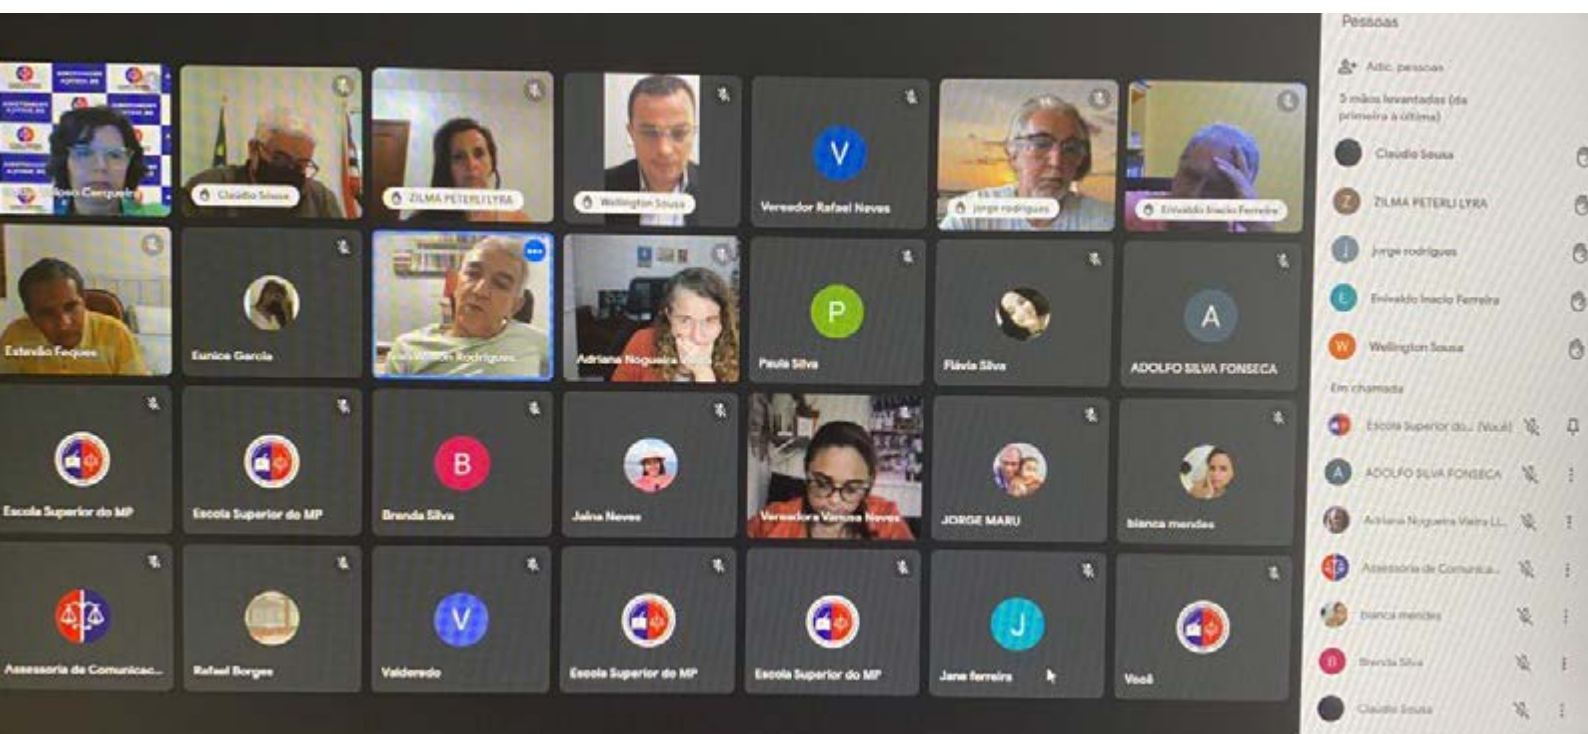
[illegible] Cerqueira
Claudio Sousa
ZILMA PETERLI LYRA
Wellington Sousa
V
Vereador Rafael Neves
Jorge rodrigues
Erinaldo Inacio Ferreira
Estevão Feques
Eunice Garcia
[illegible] Rodrigues
Adriana Nogueira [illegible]
P
Paula Silva
Flávia Silva
A
ADOLFO SILVA FONSECA
Escola Superior do MP
Escola Superior do MP
B
Brenda Silva
Jaina Neves
Vereadora Vanuza Neves
JORGE MARU
bianca mendes
Assessoria de Comunicac...
Rafael Borges
V
Valderedo
Escola Superior do MP
Escola Superior do MP
J
Jane ferreira
Você

Pessoas
Adic. pessoas
5 mãos levantadas (da primeira à última)
Claudio Sousa
ZILMA PETERLI LYRA
Jorge rodrigues
Erinaldo Inacio Ferreira
Wellington Sousa
Em chamada
Escola Superior do... (Você)
ADOLFO SILVA FONSECA
Adriana Nogueira Vieira Li...
Assessoria de Comunica...
bianca mendes
Brenda Silva
Claudio Sousa